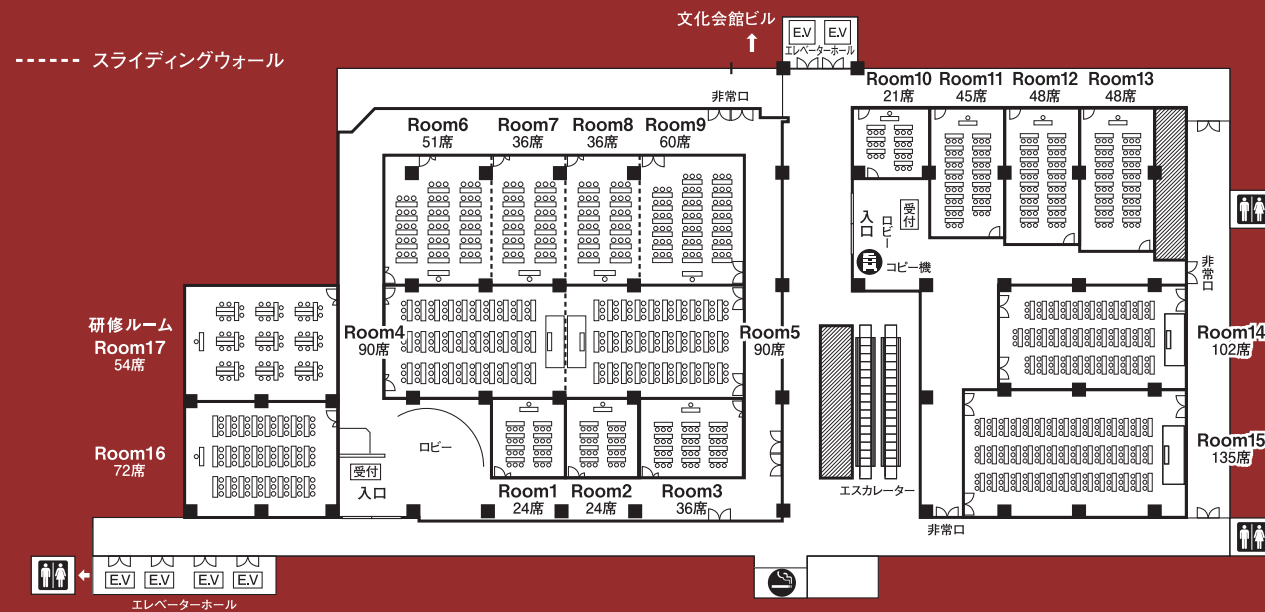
スライディングウォール

文化会館ビル

E.V E.V
エレベーターホール

非常口

Room6
51席

Room7
36席

Room8
36席

Room9
60席

Room10
21席

Room11
45席

Room12
48席

Room13
48席

入口

ロビー

受付

コピー機

非常口

研修ルーム
Room17
54席

Room4
90席

Room5
90席

Room14
102席

Room16
72席

ロビー

受付

入口

Room1
24席

Room2
24席

Room3
36席

エスカレーター

Room15
135席

非常口

E.V E.V E.V E.V
エレベーターホール